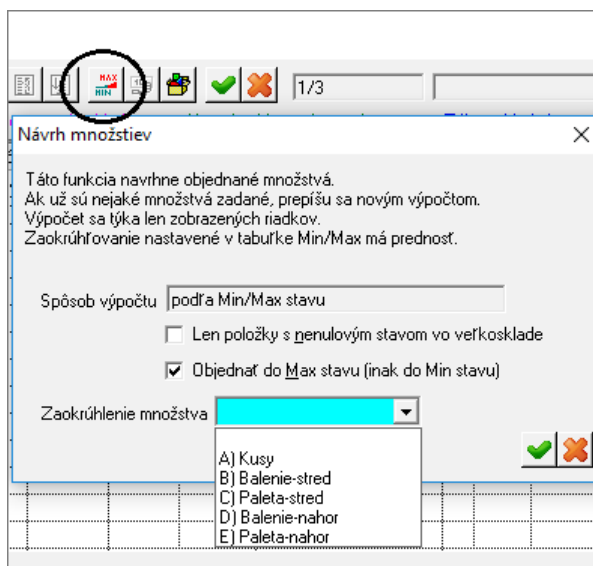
MAX
MIN

1/3

Návrh množstiev

Táto funkcia navrhne objednané množstvá.
Ak už sú nejaké množstvá zadané, prepíšu sa novým výpočtom.
Výpočet sa týka len zobrazených riadkov.
Zaokrúhľovanie nastavené v tabuľke Min/Max má prednosť.

Spôsob výpočtu podľa Min/Max stavu

Len položky s nenulovým stavom vo veľkosklade

Objednať do Max stavu (inak do Min stavu)

Zaokrúhlenie množstva

A) Kusy
B) Balenie-stred
C) Paleta-stred
D) Balenie-nahor
E) Paleta-nahor